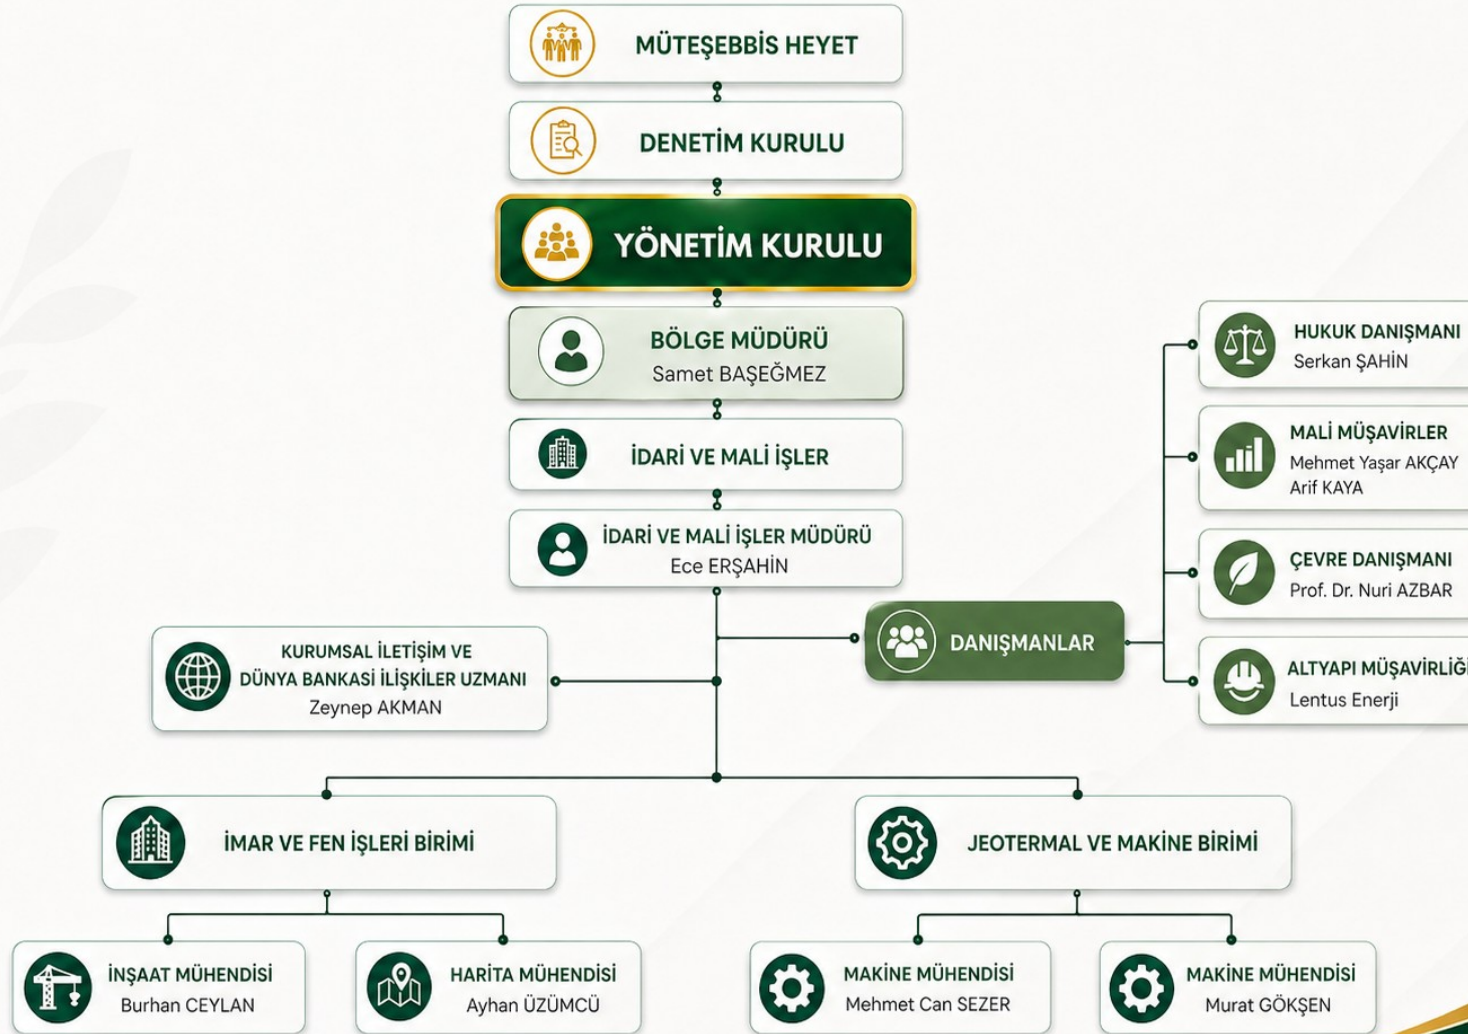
MÜTEŞEBBİS HEYET

DENETİM KURULU

YÖNETİM KURULU

BÖLGE MÜDÜRÜ
Samet BAŞEĞMEZ

İDARİ VE MALİ İŞLER

İDARİ VE MALİ İŞLER MÜDÜRÜ
Ece ERŞAHİN

HUKUK DANIŞMANI
Serkan ŞAHİN

MALİ MÜŞAVİRLER
Mehmet Yaşar AKÇAY
Arif KAYA

ÇEVRE DANIŞMANI
Prof. Dr. Nuri AZBAR

ALTYAPI MÜŞAVİRLİĞ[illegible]
Lentus Enerji

DANIŞMANLAR

KURUMSAL İLETİŞİM VE DÜNYA BANKASI İLİŞKİLER UZMANI
Zeynep AKMAN

İMAR VE FEN İŞLERİ BİRİMİ

JEOTERMAL VE MAKİNE BİRİMİ

İNŞAAT MÜHENDİSİ
Burhan CEYLAN

HARİTA MÜHENDİSİ
Ayhan ÜZÜMCÜ

MAKİNE MÜHENDİSİ
Mehmet Can SEZER

MAKİNE MÜHENDİSİ
Murat GÖKŞEN